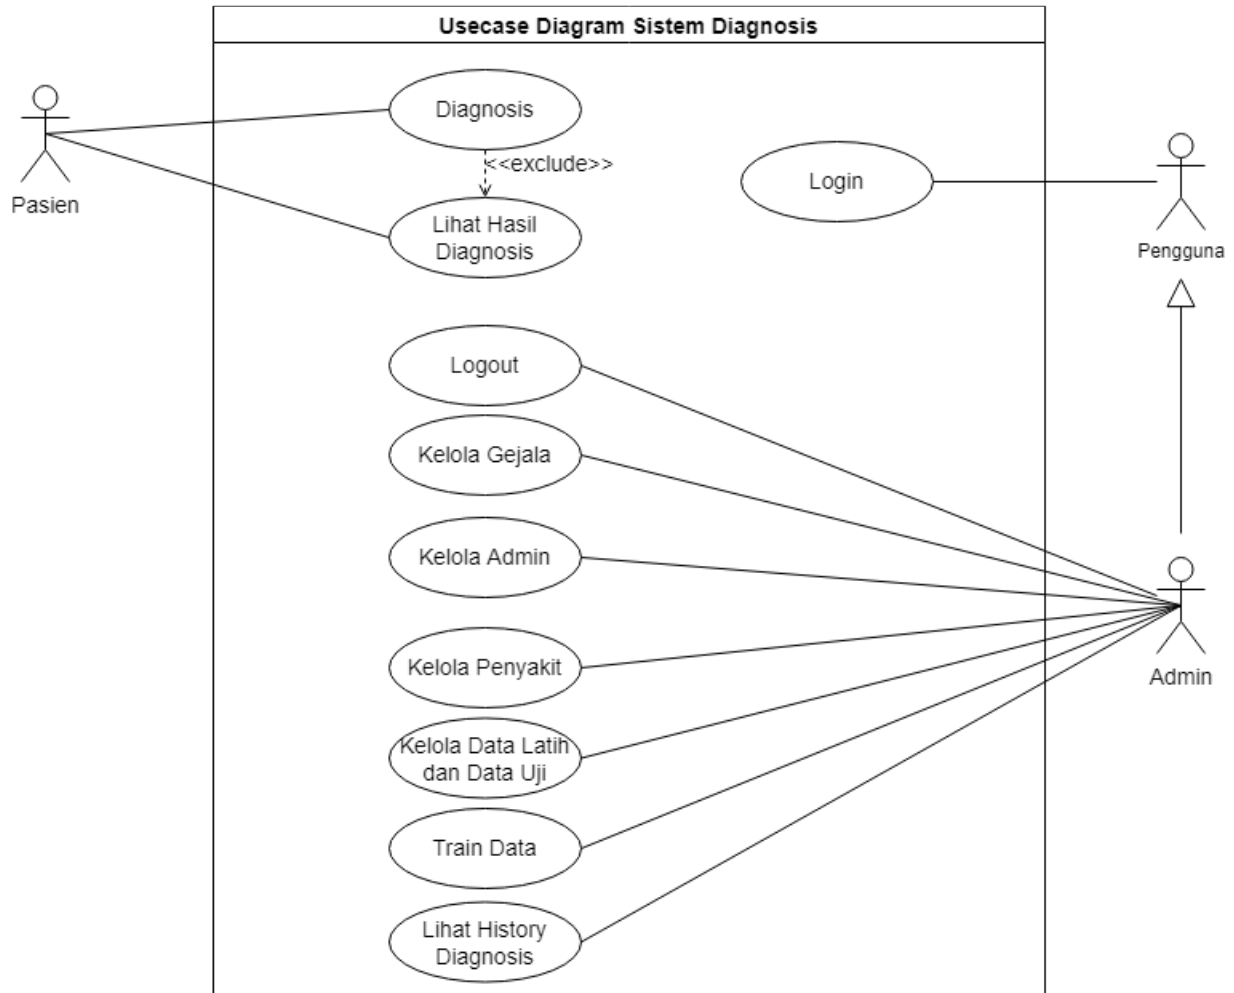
Usecase Diagram Sistem Diagnosis

Pasien

Diagnosis

<<exclude>>

Lihat Hasil Diagnosis

Login

Pengguna

Logout

Kelola Gejala

Kelola Admin

Kelola Penyakit

Kelola Data Latih dan Data Uji

Train Data

Lihat History Diagnosis

Admin